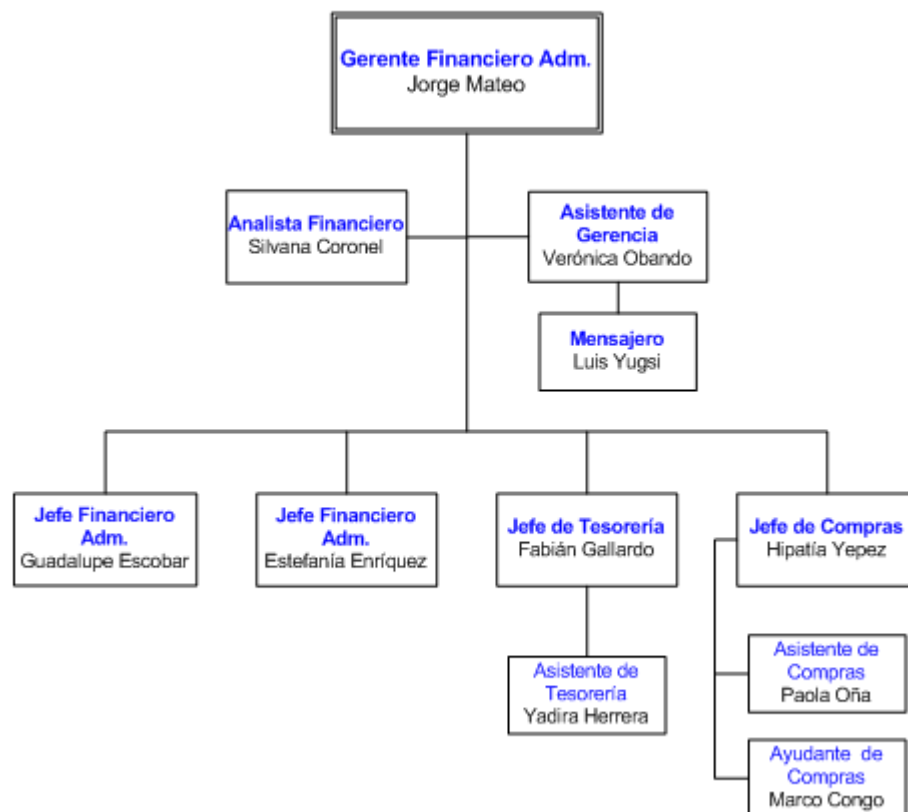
Gerente Financiero Adm.
Jorge Mateo

Analista Financiero
Silvana Coronel

Asistente de Gerencia
Verónica Obando

Mensajero
Luis Yugsi

Jefe Financiero Adm.
Guadalupe Escobar

Jefe Financiero Adm.
Estefanía Enríquez

Jefe de Tesorería
Fabián Gallardo

Jefe de Compras
Hipatía Yepez

Asistente de Tesorería
Yadira Herrera

Asistente de Compras
Paola Oña

Ayudante de Compras
Marco Congo